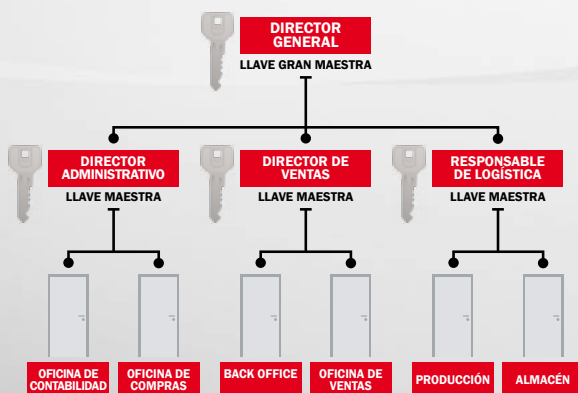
DIRECTOR GENERAL
LLAVE GRAN MAESTRA

DIRECTOR ADMINISTRATIVO
LLAVE MAESTRA

DIRECTOR DE VENTAS
LLAVE MAESTRA

RESPONSABLE DE LOGÍSTICA
LLAVE MAESTRA

OFICINA DE CONTABILIDAD

OFICINA DE COMPRAS

BACK OFFICE

OFICINA DE VENTAS

PRODUCCIÓN

ALMACÉN